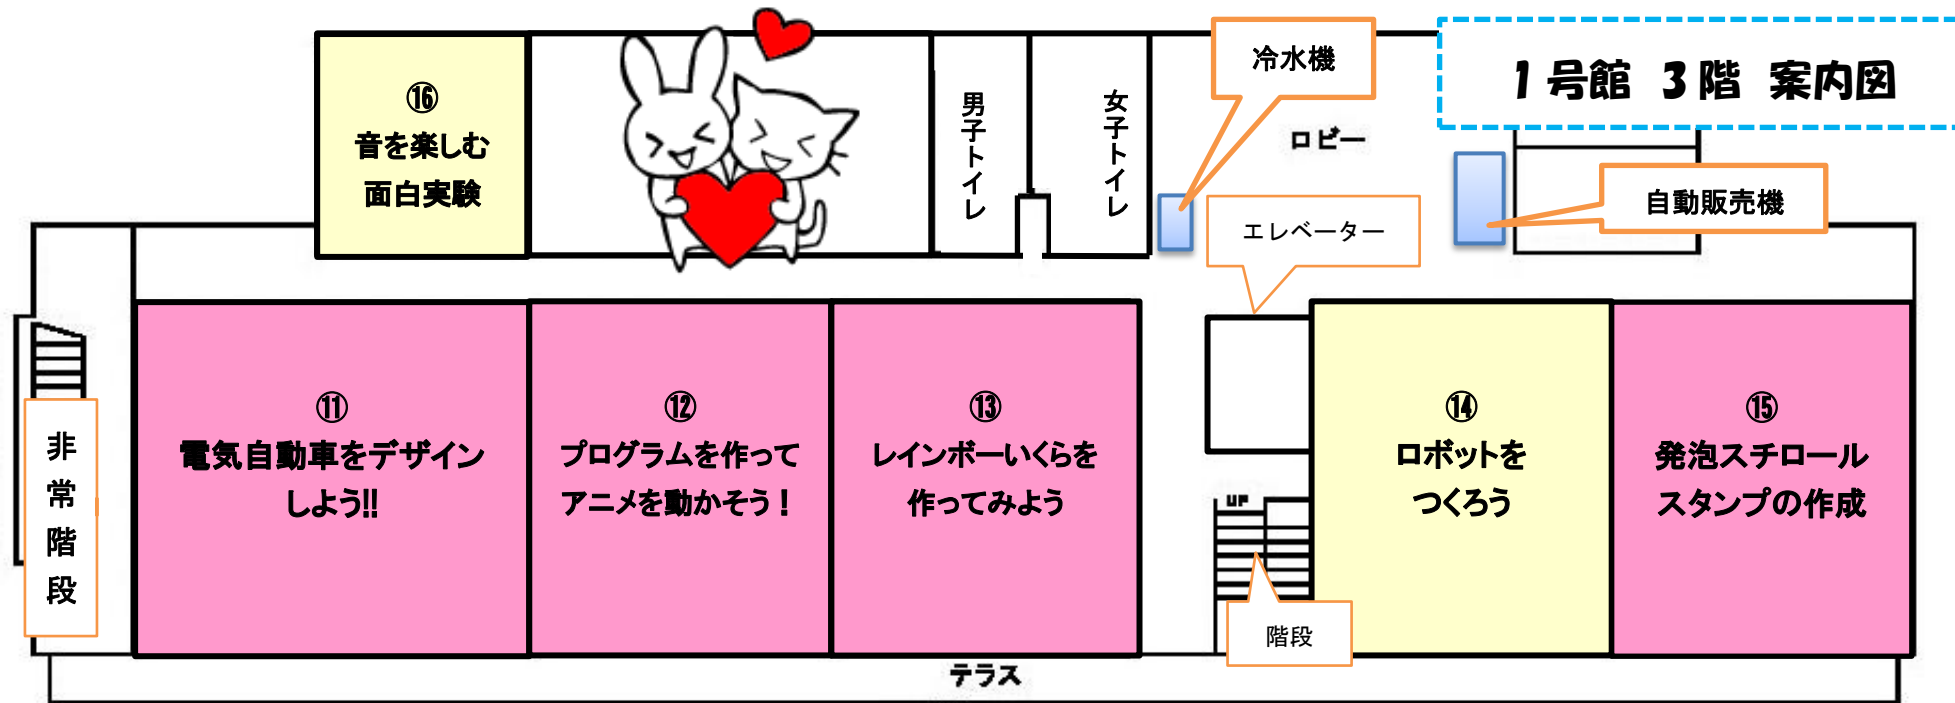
1号館　3階　案内図

⑯
音を楽しむ
面白実験

男子トイレ

女子トイレ

冷水機

ロビー

自動販売機

エレベーター

非常階段

⑪
電気自動車をデザインしよう!!

⑫
プログラムを作ってアニメを動かそう！

⑬
レインボーいくらを作ってみよう

UP

階段

⑭
ロボットをつくろう

⑮
発泡スチロールスタンプの作成

テラス